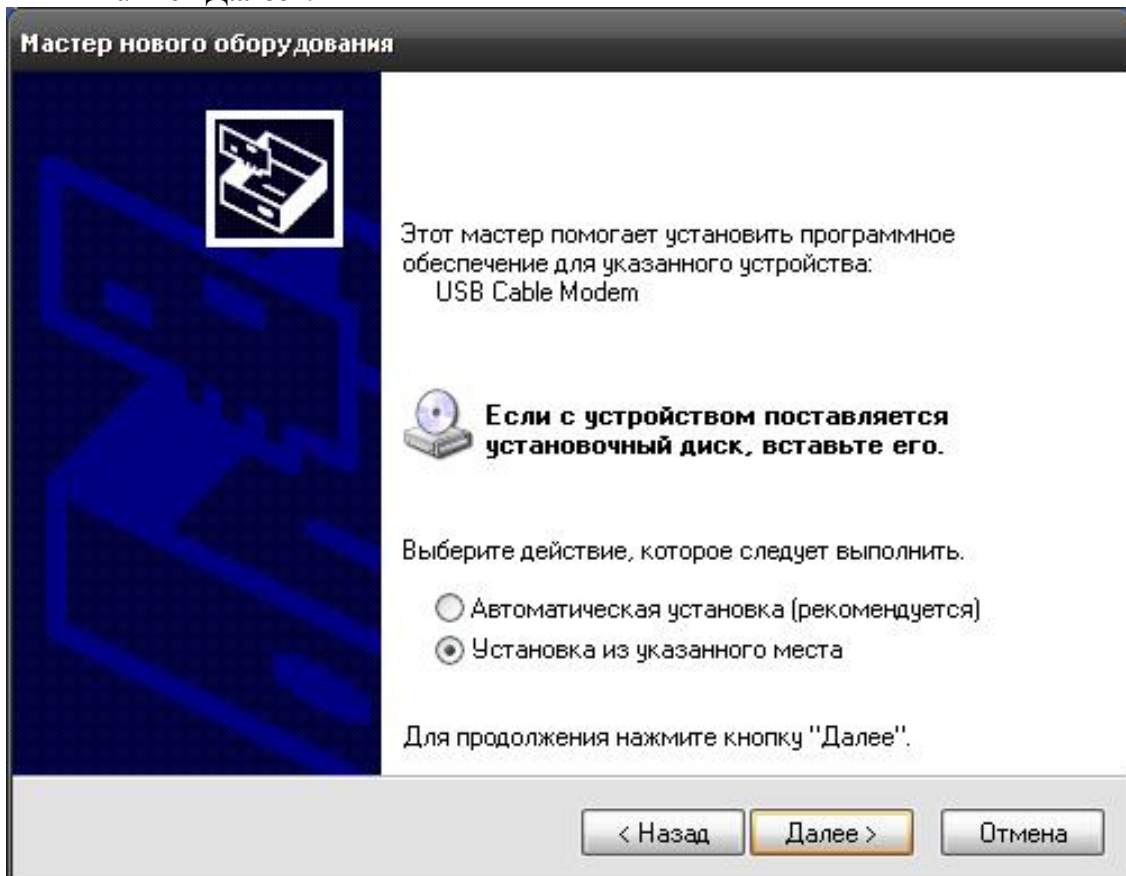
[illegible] Далее".

Мастер нового оборудования

Этот мастер помогает установить программное обеспечение для указанного устройства:
USB Cable Modem

Если с устройством поставляется установочный диск, вставьте его.

Выберите действие, которое следует выполнить.

Автоматическая установка (рекомендуется)
Установка из указанного места

Для продолжения нажмите кнопку "Далее".

< Назад
Далее >
Отмена